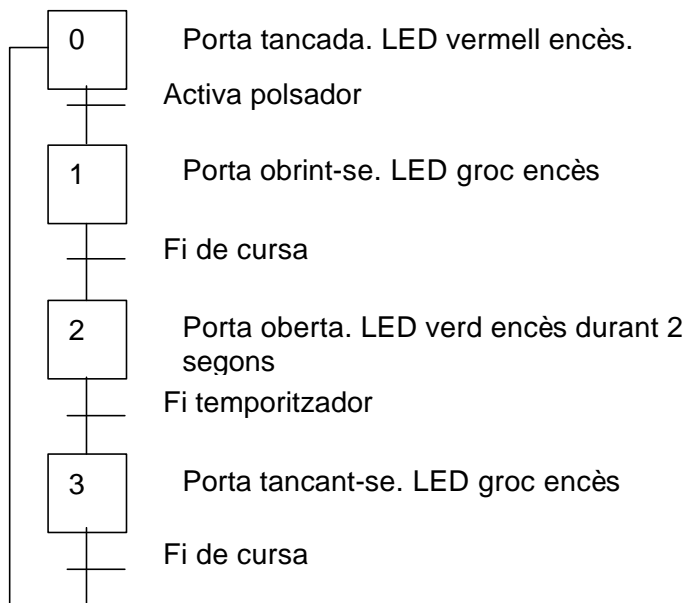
0

Porta tancada. LED vermell encès.

Activa polsador

1

Porta obrint-se. LED groc encès

Fi de cursa

2

Porta oberta. LED verd encès durant 2 segons

Fi temporitzador

3

Porta tancant-se. LED groc encès

Fi de cursa